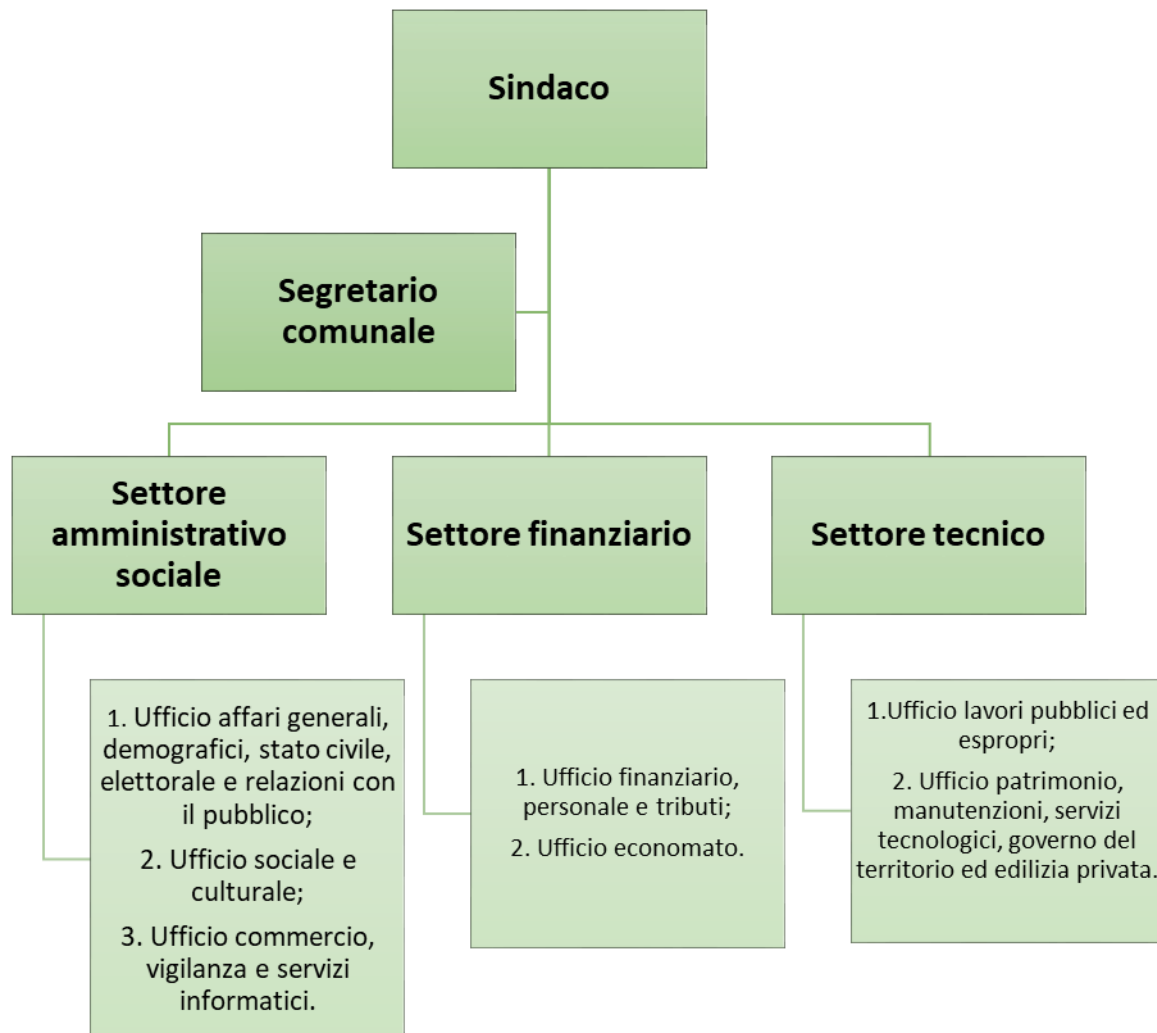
Sindaco

Segretario comunale

Settore amministrativo sociale

Settore finanziario

Settore tecnico

1. Ufficio affari generali, demografici, stato civile, elettorale e relazioni con il pubblico;

2. Ufficio sociale e culturale;

3. Ufficio commercio, vigilanza e servizi informatici.

1. Ufficio finanziario, personale e tributi;

2. Ufficio economato.

1.Ufficio lavori pubblici ed espropri;

2. Ufficio patrimonio, manutenzioni, servizi tecnologici, governo del territorio ed edilizia privata.